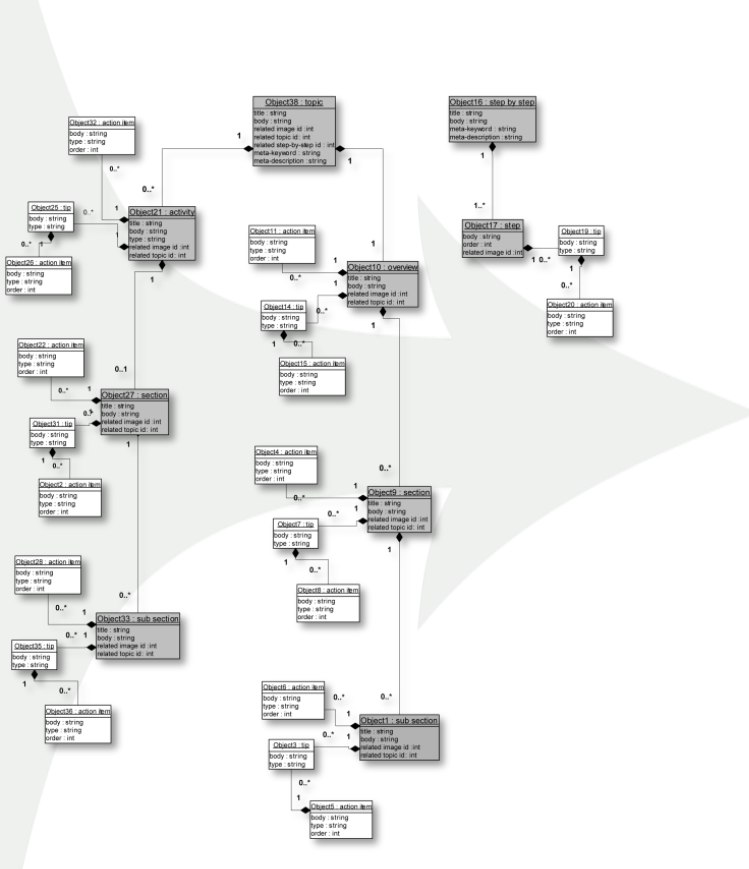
Object38 : topic
title : string
body : string
related image id : int
related topic id : int
related step-by-step id : int
meta-keyword : string
meta-description : string

Object16 : step by step
title : string
body : string
meta-keyword : string
meta-description : string

Object32 : action item
body : string
type : string
order : int

1

0..*

1

1

1

1..*

Object17 : step
body : string
order : int
related image id : int

Object19 : tip
body : string
type : string

1 0..*

1

0..*

Object20 : action item
body : string
type : string
order : int

Object25 : tip
body : string
type : string

0..*

1

Object21 : activity
title : string
body : string
type : string
related image id : int
related topic id : int

0..*

Object26 : action item
body : string
type : string
order : int

1

Object11 : action item
body : string
type : string
order : int

0..*

1

Object10 : overview
title : string
body : string
related image id : int
related topic id : int

Object14 : tip
body : string
type : string

0..*

1

1

0..*

Object15 : action item
body : string
type : string
order : int

1

Object22 : action item
body : string
type : string
order : int

0..1

0..*

1

Object27 : section
title : string
body : string
related image id : int
related topic id : int

0..*

Object31 : tip
body : string
type : string

1

0..*

1

Object2 : action item
body : string
type : string
order : int

0..*

Object4 : action item
body : string
type : string
order : int

0..*

1

Object9 : section
title : string
body : string
related image id : int
related topic id : int

Object7 : tip
body : string
type : string

0..*

1

1

0..*

Object8 : action item
body : string
type : string
order : int

Object28 : action item
body : string
type : string
order : int

0..*

0..*

1

Object33 : sub section
title : string
body : string
related image id : int
related topic id : int

Object35 : tip
body : string
type : string

0..*

1

1

0..*

Object36 : action item
body : string
type : string
order : int

Object6 : action item
body : string
type : string
order : int

0..*

0..*

1

Object1 : sub section
title : string
body : string
related image id : int
related topic id : int

Object3 : tip
body : string
type : string

0..*

1

0..*

1

Object5 : action item
body : string
type : string
order : int